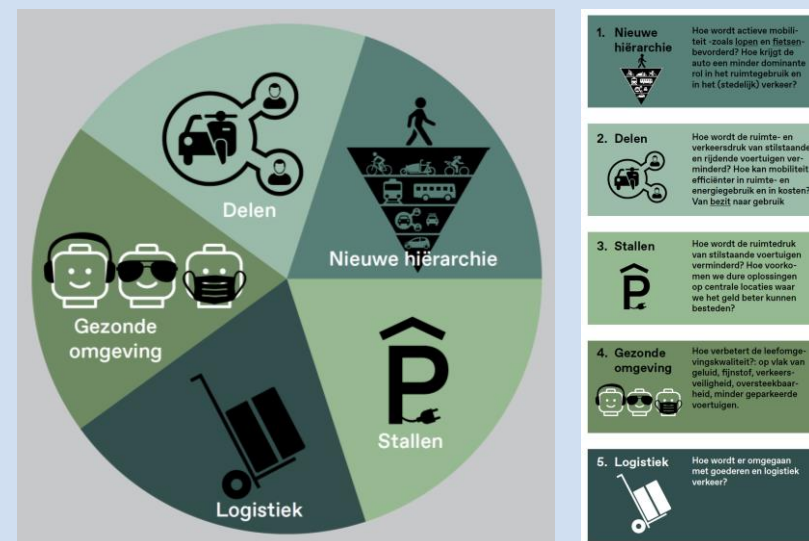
Delen

Nieuwe hiërarchie

Gezonde omgeving

Stallen

Logistiek

1. Nieuwe hiërarchie

Hoe wordt actieve mobiliteit -zoals lopen en fietsen- bevorderd? Hoe krijgt de auto een minder dominante rol in het ruimtegebruik en in het (stedelijk) verkeer?

2. Delen

Hoe wordt de ruimte- en verkeersdruk van stilstaande en rijdende voertuigen verminderd? Hoe kan mobiliteit efficiënter in ruimte- en energiegebruik en in kosten? Van bezit naar gebruik

3. Stallen

Hoe wordt de ruimtedruk van stilstaande voertuigen verminderd? Hoe voorkomen we dure oplossingen op centrale locaties waar we het geld beter kunnen besteden?

4. Gezonde omgeving

Hoe verbetert de leefomgevingskwaliteit?: op vlak van geluid, fijnstof, verkeersveiligheid, oversteekbaarheid, minder geparkeerde voertuigen.

5. Logistiek

Hoe wordt er omgegaan met goederen en logistiek verkeer?